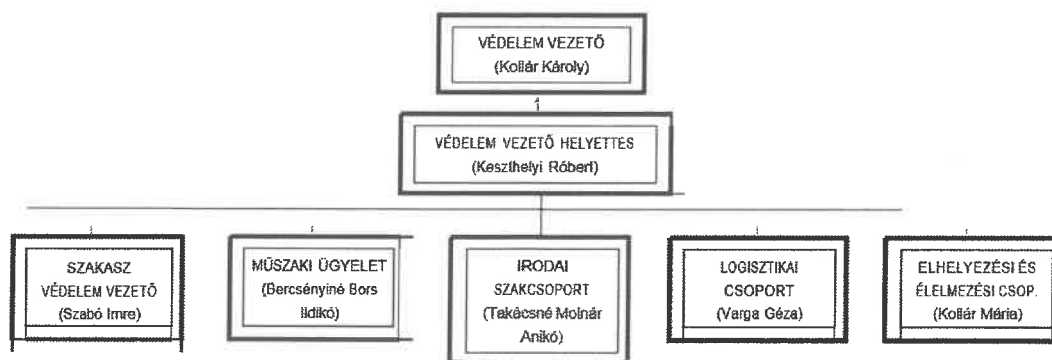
VÉDELEM VEZETŐ
(Kollár Károly)

VÉDELEM VEZETŐ HELYETTES
(Keszthelyi Róbert)

SZAKASZ VÉDELEM VEZETŐ
(Szabó Imre)

MŰSZAKI ÜGYELET
(Bercsényiné Bors Ildikó)

IRODAI SZAKCSOPORT
(Takácsné Molnár Anikó)

LOGISZTIKAI CSOPORT
(Varga Géza)

ELHELYEZÉSI ÉS ÉLELMEZÉSI CSOP.
(Kollár Mária)